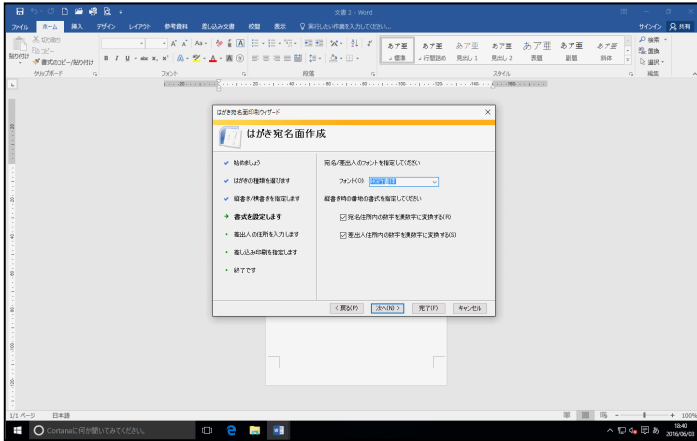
文書 2 - Word

ファイル ホーム 挿入 デザイン レイアウト 参考資料 差し込み文書 校閲 表示 ♀ 実行したい作業を入力してください

サインイン 共有

切り取り
コピー
書式のコピー/貼り付け
貼り付け
クリップボード

フォント

段落

あア亜 標準
あア亜 行間詰め
あア亜 見出し 1
あア亜 見出し 2
あア亜 表題
あア亜 副題
あア亜 斜体

スタイル

検索
置換
選択
編集

はがき宛名面印刷ウィザード

はがき宛名面作成

始めましょう
はがきの種類を選びます
縦書き/横書きを指定します
書式を設定します
差出人の住所を入力します
差し込み印刷を指定します
終了です

宛名/差出人のフォントを指定してください

フォント(O): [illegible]

縦書き時の番地の書式を指定してください

宛名住所内の数字を漢数字に変換する(A)

差出人住所内の数字を漢数字に変換する(S)

< 戻る(B) 次へ(N) > 完了(F) キャンセル

1/1 ページ 日本語

100%

Cortanaに何か聞いてみてください。

18:40
2016/06/03